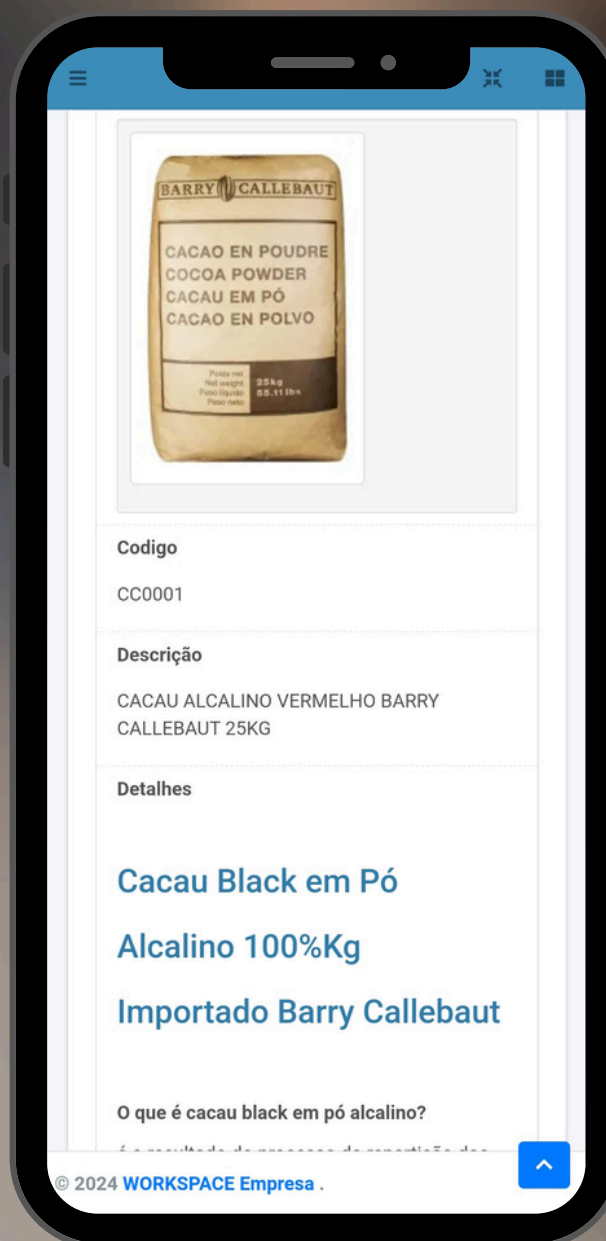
BARRY CALLEBAUT

CACAO EN POUDRE
COCOA POWDER
CACAU EM PÓ
CACAO EN POLVO

Poids net
Net weight
Peso líquido
Peso neto
25kg
55.11lbs

Codigo

CC0001

Descrição

CACAU ALCALINO VERMELHO BARRY CALLEBAUT 25KG

Detalhes

Cacau Black em Pó

Alcalino 100%Kg

Importado Barry Callebaut

O que é cacau black em pó alcalino?

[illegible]

© 2024 WORKSPACE Empresa .